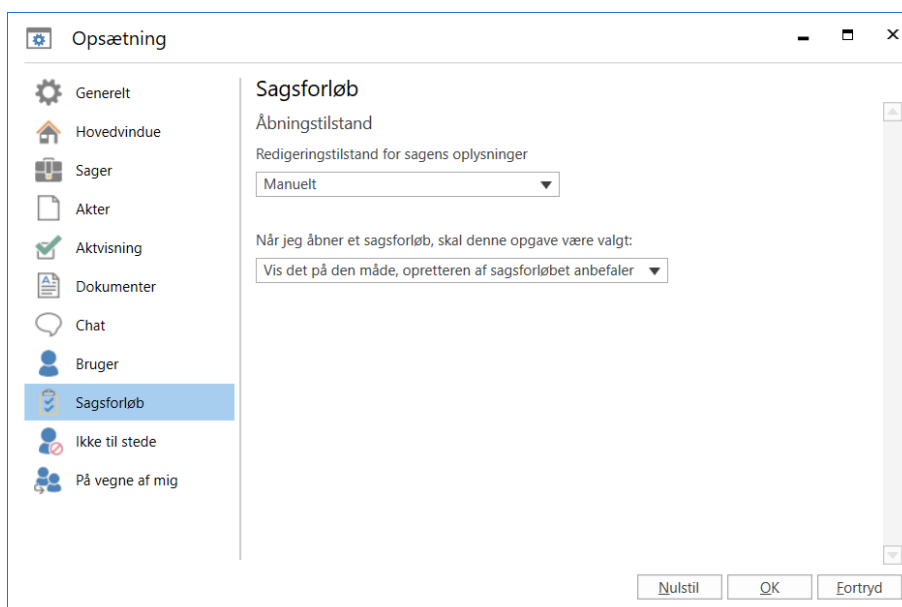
Opsætning

Generelt
Hovedvindue
Sager
Akter
Aktvisning
Dokumenter
Chat
Bruger
Sagsforløb
Ikke til stede
På vegne af mig

Sagsforløb

Åbningstilstand

Redigeringstilstand for sagens oplysninger

Manuelt

Når jeg åbner et sagsforløb, skal denne opgave være valgt:

Vis det på den måde, opretteren af sagsforløbet anbefaler

Nulstil OK Fortryd